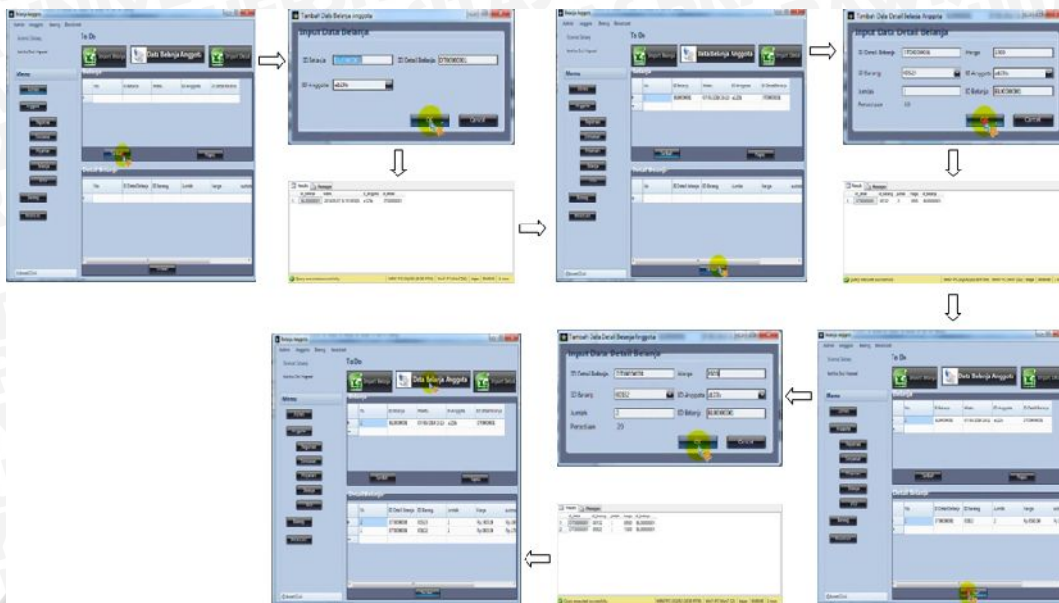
Belanja Anggota
To Do
Insert Belanja
Data Belanja Anggota
Menu
Belanja
Detail Belanja

Tambah Data Belanja Anggota
Input Data Belanja
ID Belanja
ID Detail Belanja
ID Anggota
Cancel

Results
Messages

Belanja Anggota
To Do
Insert Belanja
Data Belanja Anggota
Menu
Belanja
Detail Belanja

Tambah Data Detail Belanja Anggota
Input Data Detail Belanja
ID Detail Belanja
Harga
ID Barang
ID Anggota
Jumlah
ID Belanja
Cancel

Results
Messages

Belanja Anggota
To Do
Data Belanja Anggota
Menu
Belanja
Detail Belanja

Tambah Data Detail Belanja Anggota
Input Data Detail Belanja
ID Detail Belanja
Harga
ID Barang
ID Anggota
Jumlah
ID Belanja
Cancel

Belanja Anggota
To Do
Insert Belanja
Data Belanja Anggota
Menu
Belanja
Detail Belanja

Results
Messages